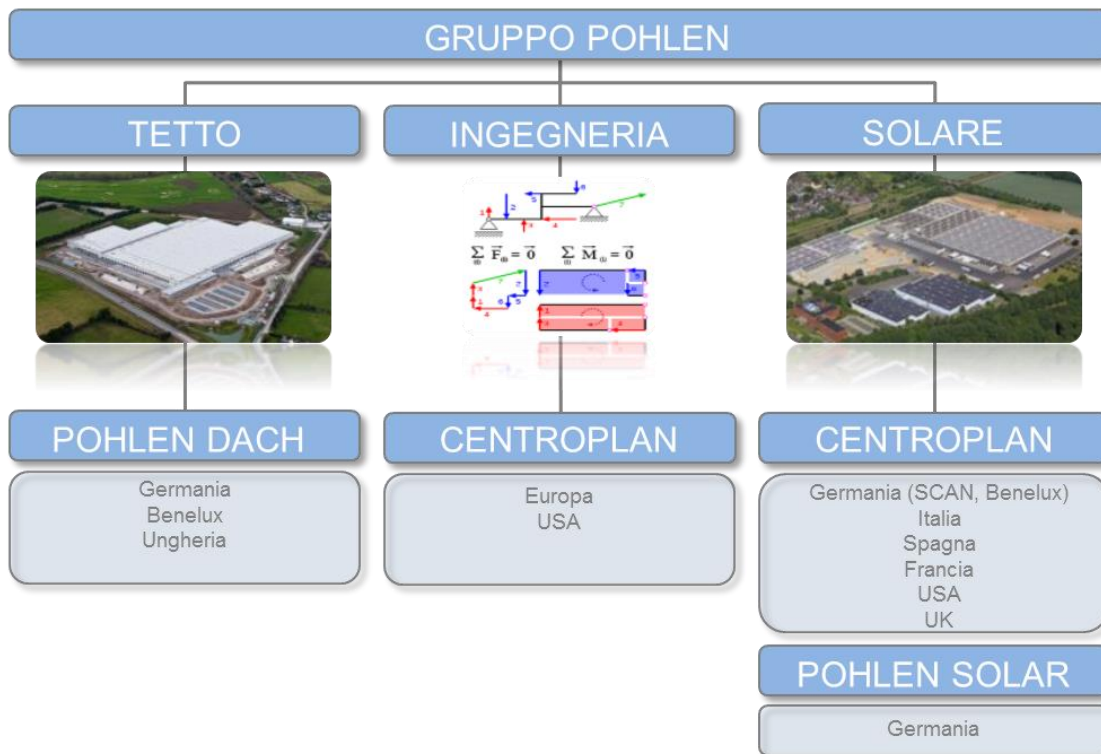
GRUPPO POHLEN

TETTO

INGEGNERIA

SOLARE

$\sum \vec{F}_{ext} = \vec{0}$ $\sum \vec{M}_{O} = \vec{0}$

POHLEN DACH

Germania
Benelux
Ungheria

CENTROPLAN

Europa
USA

CENTROPLAN

Germania (SCAN, Benelux)
Italia
Spagna
Francia
USA
UK

POHLEN SOLAR

Germania